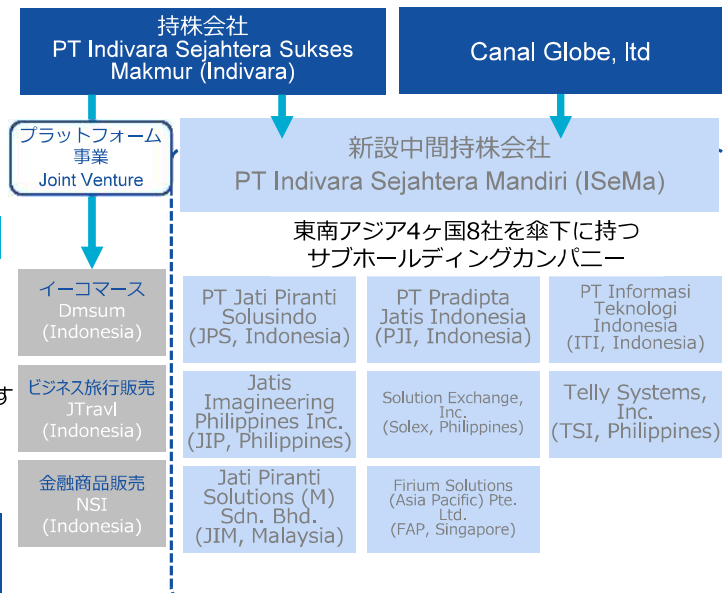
持株会社
PT Indivara Sejahtera Sukses Makmur (Indivara)

Canal Globe, ltd

プラットフォーム事業
Joint Venture

新設中間持株会社
PT Indivara Sejahtera Mandiri (ISeMa)

東南アジア4ヶ国8社を傘下に持つ
サブホールディングカンパニー

イーコマース
Dmsum
(Indonesia)

ビジネス旅行販売
JTravl
(Indonesia)

金融商品販売
NSI
(Indonesia)

PT Jati Piranti Solusindo
(JPS, Indonesia)

PT Pradipta Jatis Indonesia
(PJI, Indonesia)

PT Informasi Teknologi Indonesia
(ITI, Indonesia)

Jatis Imagineering Philippines Inc.
(JIP, Philippines)

Solution Exchange, Inc.
(Solex, Philippines)

Telly Systems, Inc.
(TSI, Philippines)

Jati Piranti Solutions (M) Sdn. Bhd.
(JIM, Malaysia)

Firium Solutions (Asia Pacific) Pte. Ltd.
(FAP, Singapore)

す